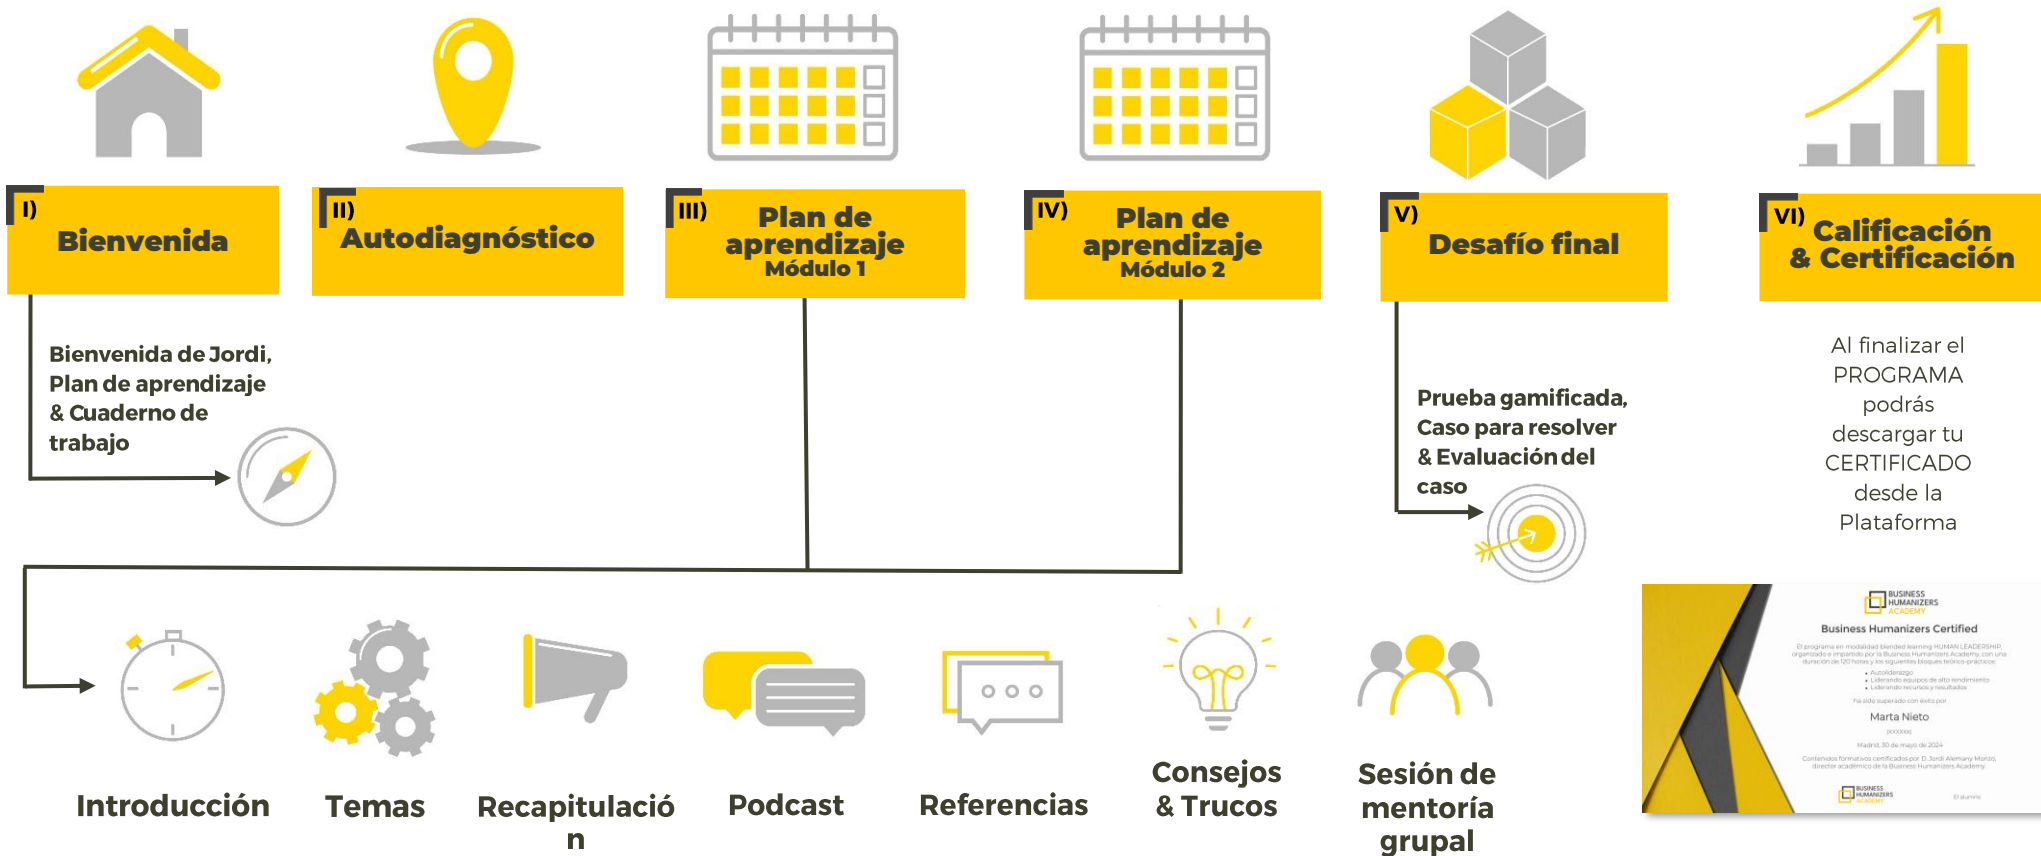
I) Bienvenida

II) Autodiagnóstico

III) Plan de aprendizaje Módulo 1

IV) Plan de aprendizaje Módulo 2

V) Desafío final

VI) Calificación & Certificación

Bienvenida de Jordi, Plan de aprendizaje & Cuaderno de trabajo

Prueba gamificada, Caso para resolver & Evaluación del caso

Al finalizar el PROGRAMA podrás descargar tu CERTIFICADO desde la Plataforma

BUSINESS HUMANIZERS ACADEMY

Business Humanizers Certified

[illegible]

Marta Nieto

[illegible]

BUSINESS HUMANIZERS ACADEMY

Introducción

Temas

Recapitulación

Podcast

Referencias

Consejos & Trucos

Sesión de mentoría grupal